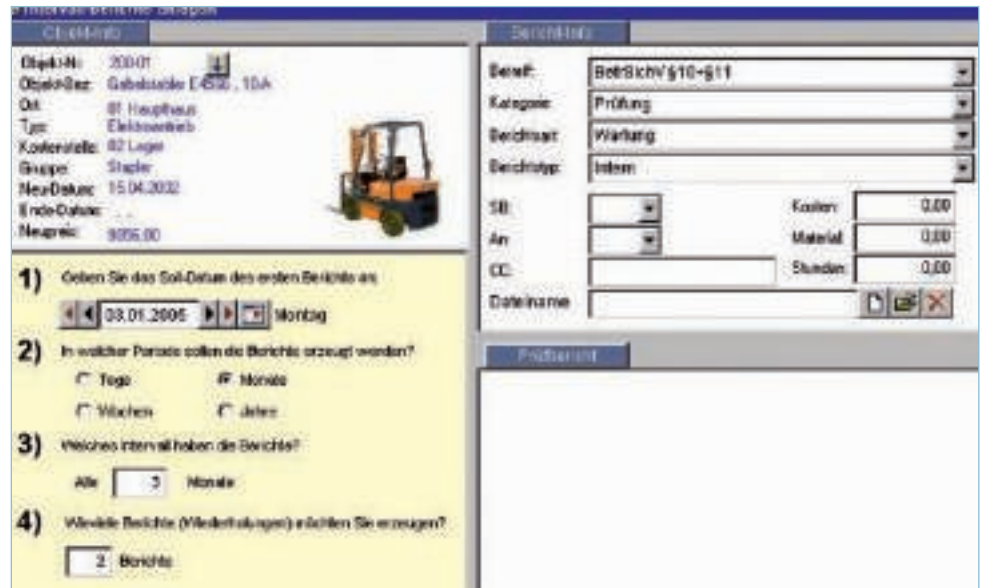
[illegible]

Objekt-Info

Objekt-Nr: 200-01
Objekt-Bez: Gabelstapler E4500, 10A
Ort: 01 Haupthaus
Typ: Elektroantrieb
Kostenstelle: 02 Lager
Gruppe: Stapler
Neu-Datum: 15.04.2002
Ende-Datum: . .
Neupreis: 9056,00

1) Geben Sie das Soll-Datum des ersten Berichts an:

03.01.2006 Montag

2) In welcher Periode sollen die Berichte erzeugt werden?

Tage
Monate
Wochen
Jahre

3) Welches Intervall haben die Berichte?

Alle 3 Monate

4) Wieviele Berichte (Wiederholungen) möchten Sie erzeugen?

2 Berichte

Bericht-Info

Betreff: BetrSichV §10-§11
Kategorie: Prüfung
Berichtsart: Wartung
Berichtstyp: Intern
SB:
An:
CC:
Dateiname
Kosten: 0,00
Material: 0,00
Stunden: 0,00

Prüfbericht